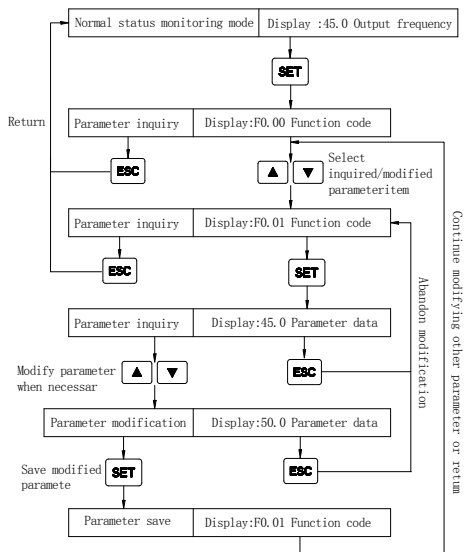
Normal status monitoring mode | Display :45.0 Output frequency

SET

Return

Parameter inquiry | Display:F0.00 Function code

ESC

▲ ▼

Select inquired/modified parameteritem

Parameter inquiry | Display:F0.01 Function code

ESC

SET

Continue modifying other parameter or return

Abandon modification

Parameter inquiry | Display:45.0 Parameter data

Modify parameter when necessar

▲ ▼

ESC

Parameter modification | Display:50.0 Parameter data

Save modified paramete

SET

ESC

Parameter save | Display:F0.01 Function code